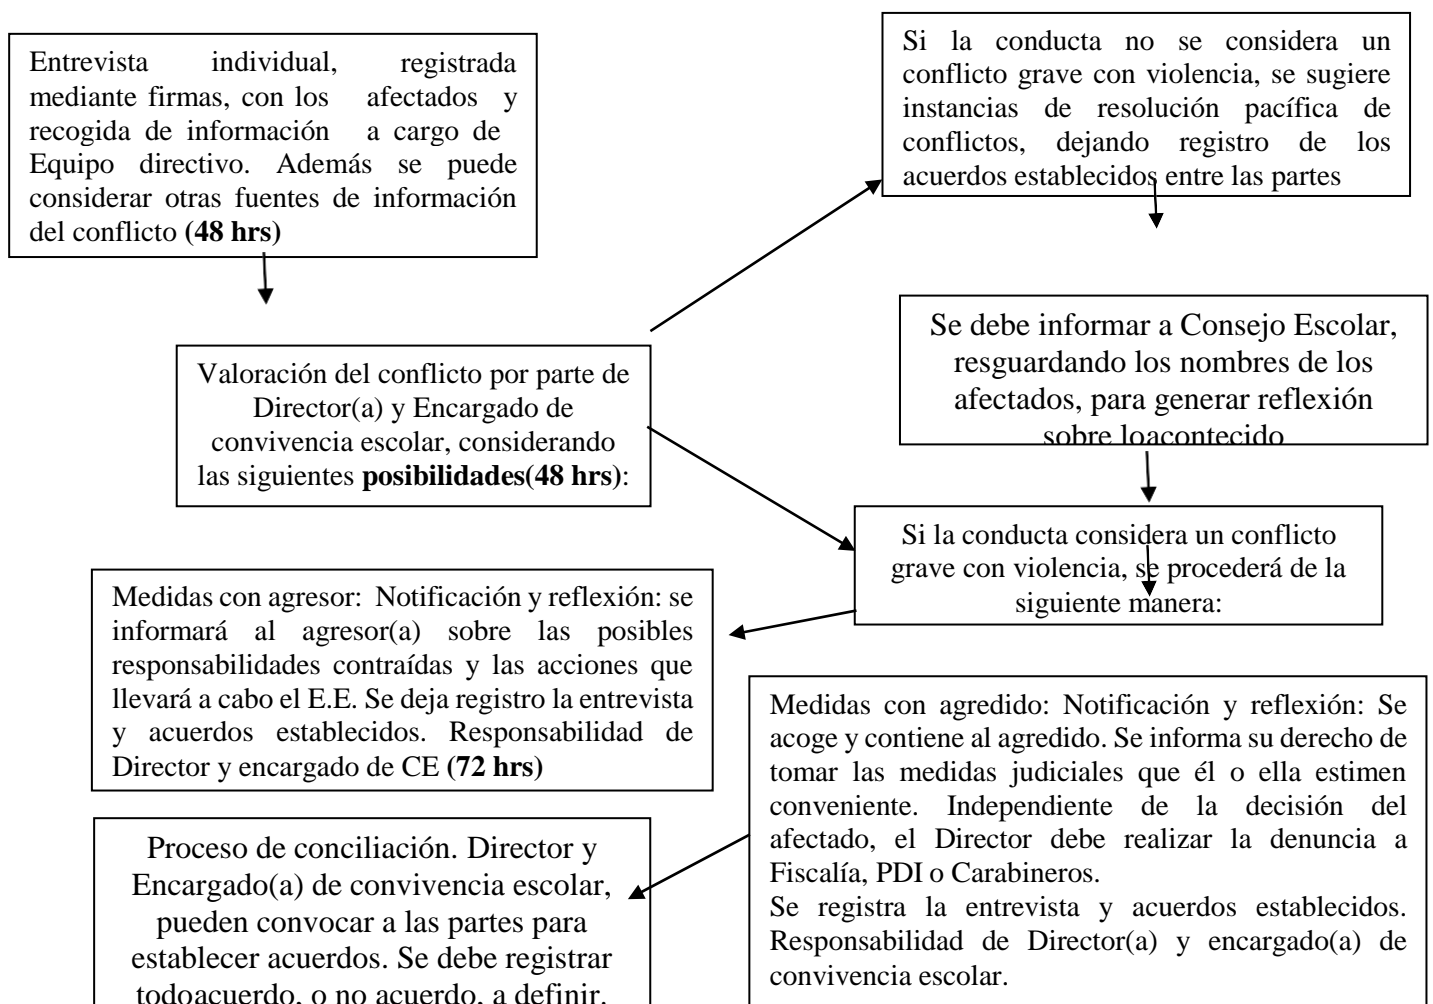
Entrevista individual, registrada mediante firmas, con los afectados y recogida de información a cargo de Equipo directivo. Además se puede considerar otras fuentes de información del conflicto **(48 hrs)**

Si la conducta no se considera un conflicto grave con violencia, se sugiere instancias de resolución pacífica de conflictos, dejando registro de los acuerdos establecidos entre las partes

Se debe informar a Consejo Escolar, resguardando los nombres de los afectados, para generar reflexión sobre loacontecido

Valoración del conflicto por parte de Director(a) y Encargado de convivencia escolar, considerando las siguientes **posibilidades(48 hrs)**:

Si la conducta considera un conflicto grave con violencia, se procederá de la siguiente manera:

Medidas con agresor: Notificación y reflexión: se informará al agresor(a) sobre las posibles responsabilidades contraídas y las acciones que llevará a cabo el E.E. Se deja registro la entrevista y acuerdos establecidos. Responsabilidad de Director y encargado de CE **(72 hrs)**

Medidas con agredido: Notificación y reflexión: Se acoge y contiene al agredido. Se informa su derecho de tomar las medidas judiciales que él o ella estimen conveniente. Independiente de la decisión del afectado, el Director debe realizar la denuncia a Fiscalía, PDI o Carabineros.
Se registra la entrevista y acuerdos establecidos. Responsabilidad de Director(a) y encargado(a) de convivencia escolar.

Proceso de conciliación. Director y Encargado(a) de convivencia escolar, pueden convocar a las partes para establecer acuerdos. Se debe registrar todoacuerdo, o no acuerdo, a definir.